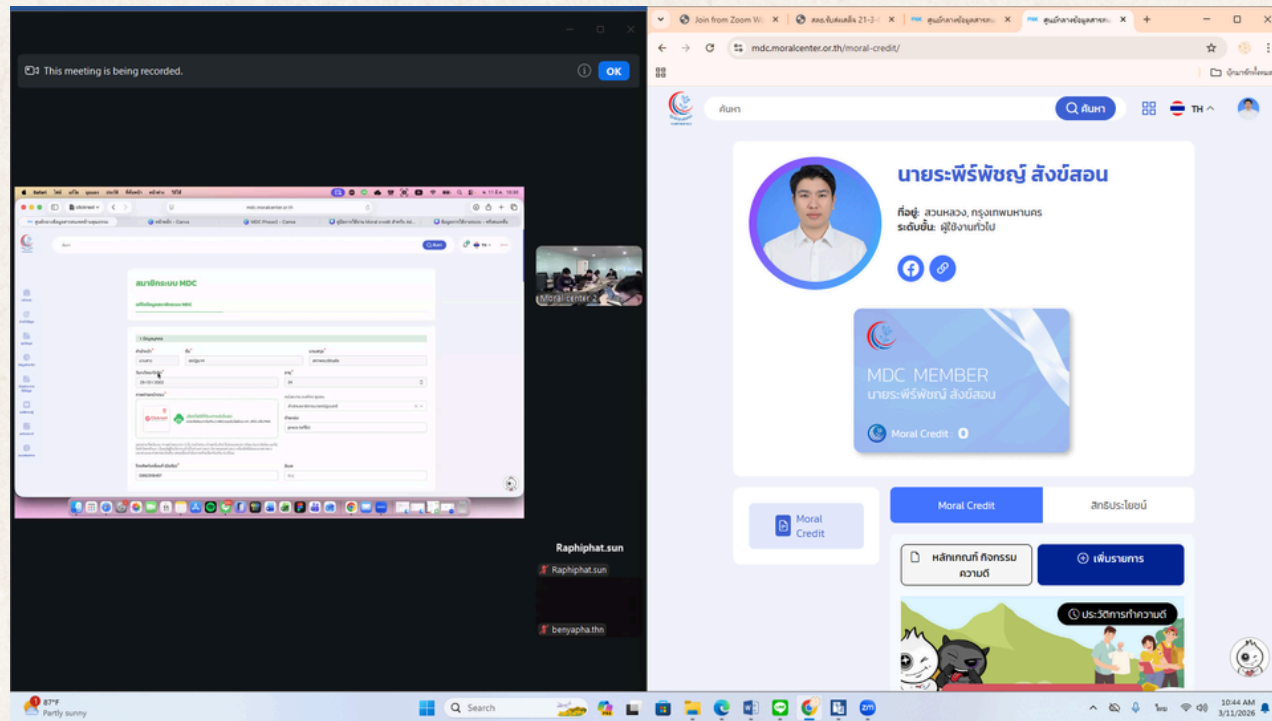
This meeting is being recorded.

OK

สมาชิกระบบ MDC

Moral center 2

Raphiphat.sun

Raphiphat.sun

benyapha.thn

Join from Zoom W

สคอ.ขับเคลื่อน 21-3-

ศูนย์กลางข้อมูลสาธารณ

ศูนย์กลางข้อมูลสาธารณ

mdc.moralcenter.or.th/moral-credit/

ค้นหา

ค้นหา

TH

นายระพีร์พัชญ์ สังข์สอน

ที่อยู่: สวนหลวง, กรุงเทพมหานคร
ระดับขั้น: ผู้ใช้งานทั่วไป

MDC MEMBER
นายระพีร์พัชญ์ สังข์สอน

Moral Credit : 0

Moral Credit

Moral Credit

สิทธิประโยชน์

หลักเกณฑ์ กิจกรรมความดี

เพิ่มรายการ

ประวัติการทำความดี

87°F
Partly sunny

Search

10:44 AM
3/11/2026